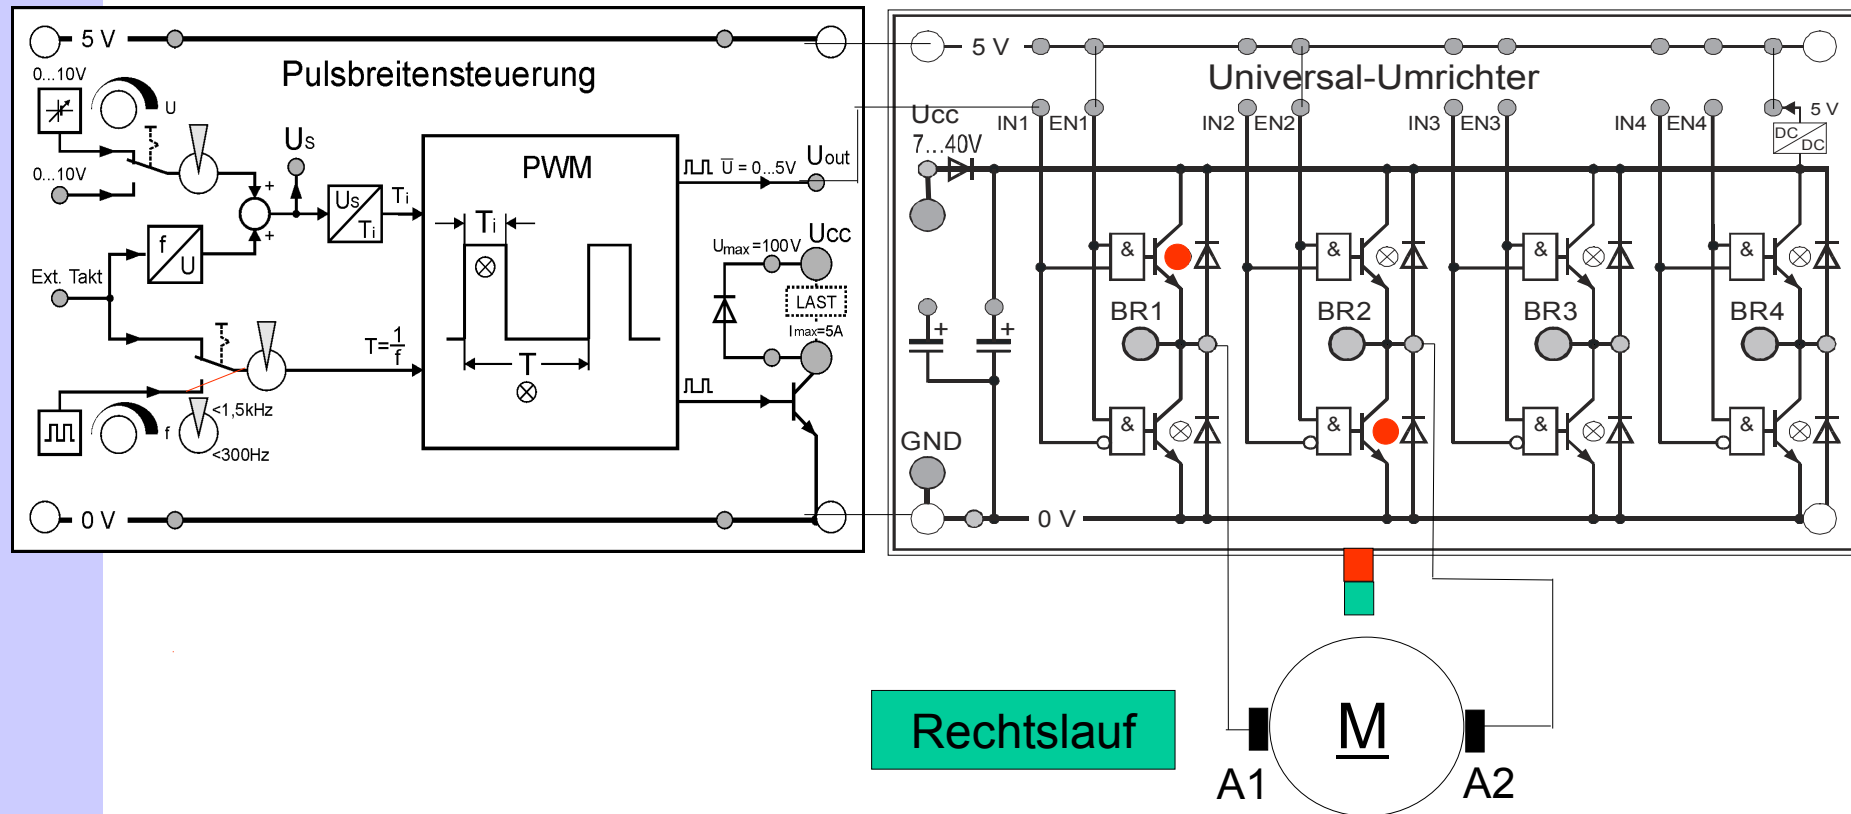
5 V
0...10V
U
Pulsbreitensteuerung
Us
0...10V
+
+
Us
Ti
Ti
PWM
Ti
$\bar{U}$ = 0...5V
Uout
f
U
Ext. Takt
$T=\frac{1}{f}$
T
Umax=100V
Ucc
LAST
Imax=5A
<1,5kHz
f
<300Hz
0 V
5 V
Universal-Umrichter
Ucc
7...40V
IN1
EN1
IN2
EN2
IN3
EN3
IN4
EN4
5 V
DC
DC
&
&
&
&
BR1
BR2
BR3
BR4
&
&
&
&
+
+
GND
0 V
Rechtslauf
M
A1
A2